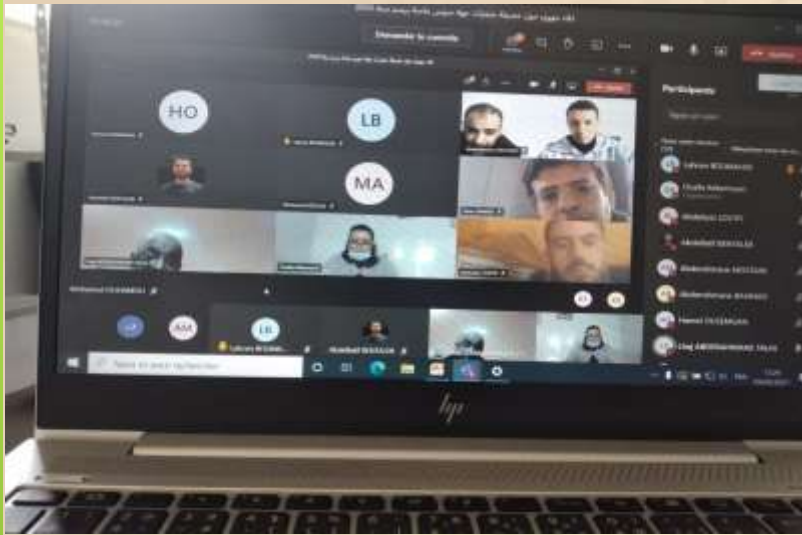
Demander le contrôle

HO

LB

MA

AM

LB

Participants

Lahcen BOUKHAIRI

Chafik Belarbaoui

Abdelhak SAIDALE

Abdelhak ADOUCE

Abdelhamid MOUSSA

Hamid OUSSAMOUSSA

Oug ABDERRAHMANE

Lahcen B

Hicham M

Taper ici pour rechercher

hp